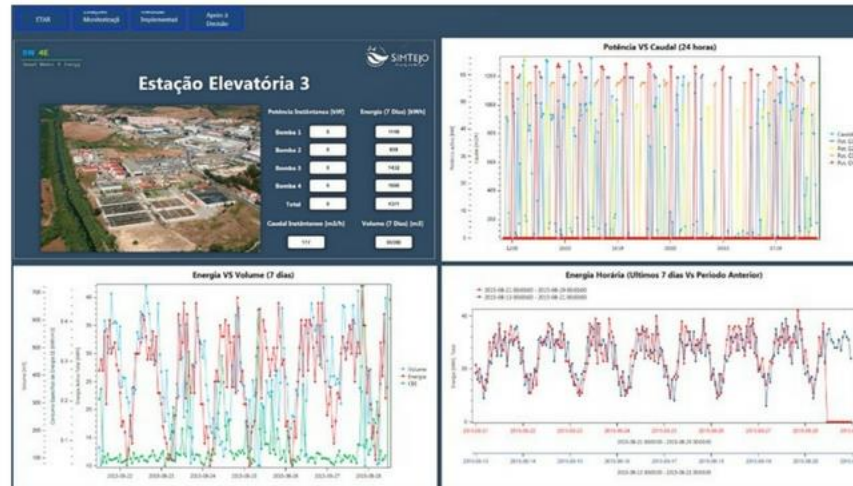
ETAR

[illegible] Monitorização

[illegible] Instrumental

Apoio à Decisão

EW 4E

Smart Water & Energy

SIMTEJO

Estação Elevatória 3

Potência Instântanea (kW)

Energia (7 Dias) (kWh)

Bomba 1

Bomba 2

Bomba 3

Bomba 4

Total

Caudal Instântaneo (m3/h)

Volume (7 Dias) (m3)

Potência VS Caudal (24 horas)

Energia VS Volume (7 dias)

Volume

Energia

CEE

Energia Horária (Ultimos 7 dias Vs Periodo Anterior)